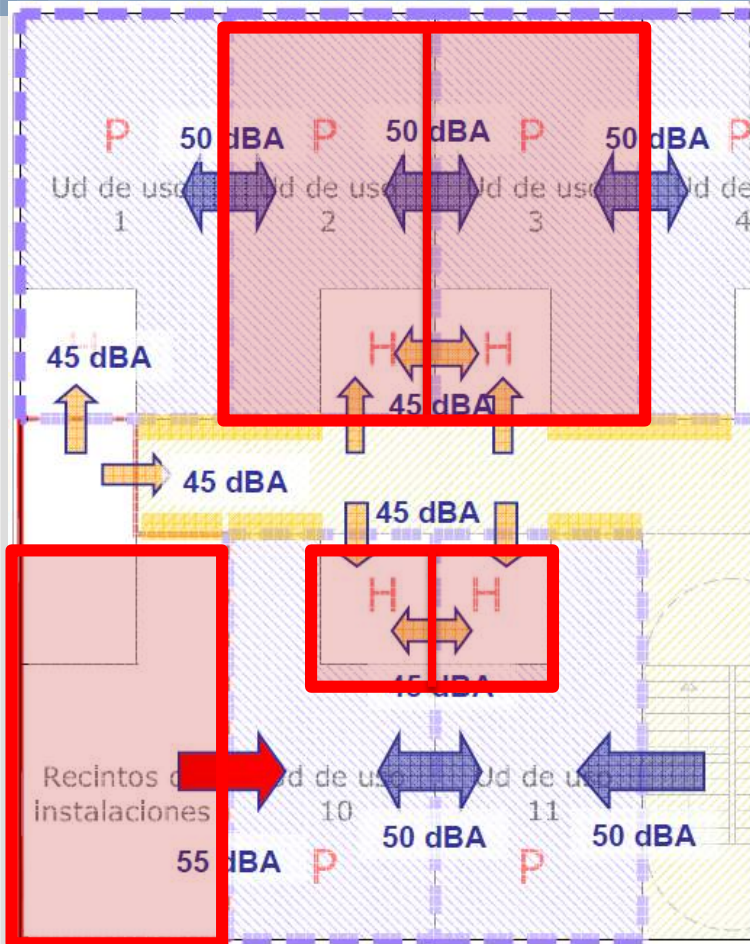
P 50 dBA P 50 dBA P 50 dBA P

Ud de uso 1 Ud de uso 2 Ud de uso 3 Ud de uso 4

45 dBA

H H

45 dBA

45 dBA

45 dBA

H H

45 dBA

Recintos de instalaciones

Ud de uso 10 Ud de uso 11

55 dBA P 50 dBA P 50 dBA